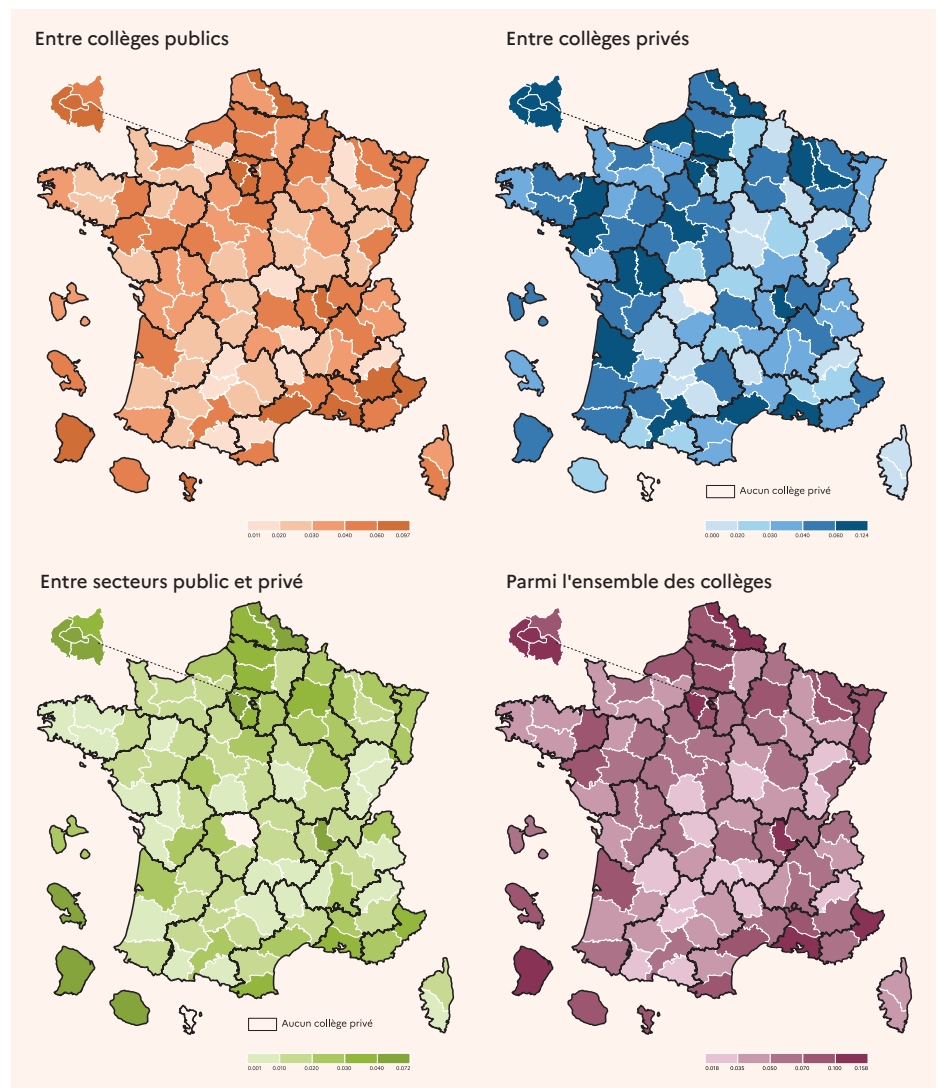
Entre collèges publics

0.011 0.020 0.030 0.040 0.060 0.097

Entre collèges privés

Aucun collège privé

0.000 0.020 0.030 0.040 0.060 0.124

Entre secteurs public et privé

Aucun collège privé

0.001 0.010 0.020 0.030 0.040 0.072

Parmi l'ensemble des collèges

0.018 0.035 0.050 0.070 0.100 0.158